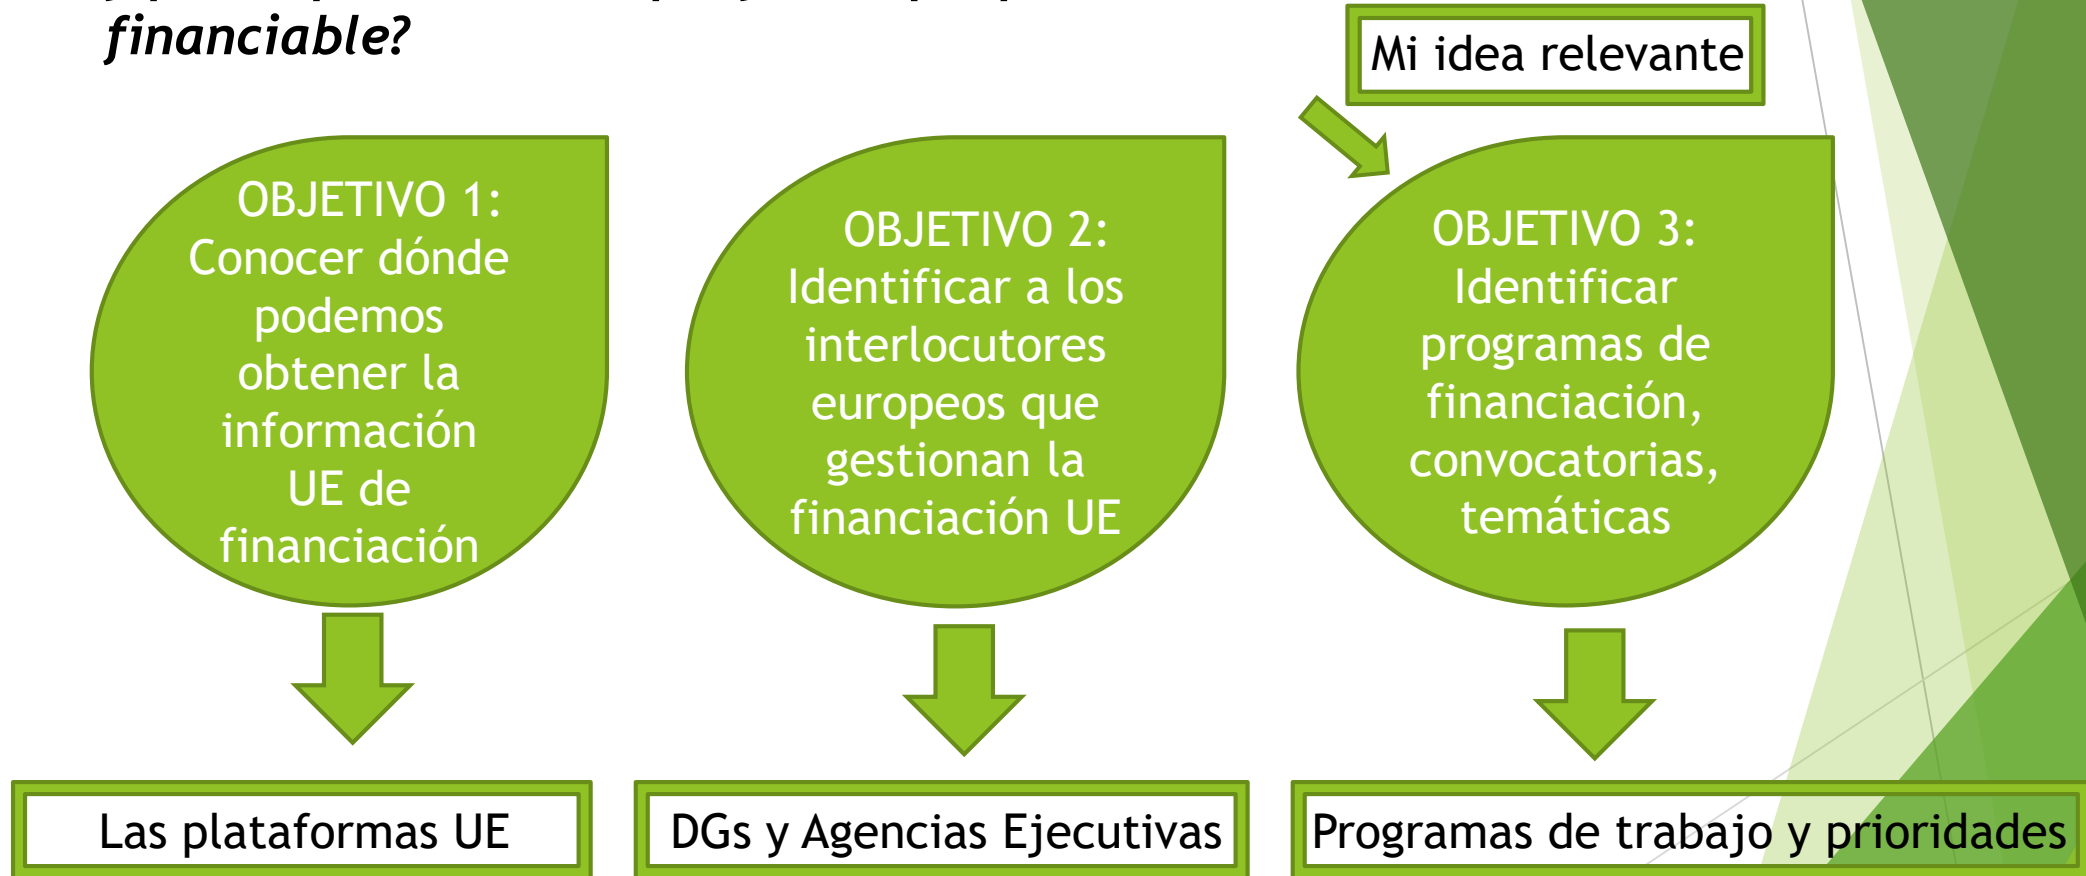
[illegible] financiable?

Mi idea relevante

OBJETIVO 1: Conocer dónde podemos obtener la información UE de financiación

OBJETIVO 2: Identificar a los interlocutores europeos que gestionan la financiación UE

OBJETIVO 3: Identificar programas de financiación, convocatorias, temáticas

Las plataformas UE

DGs y Agencias Ejecutivas

Programas de trabajo y prioridades